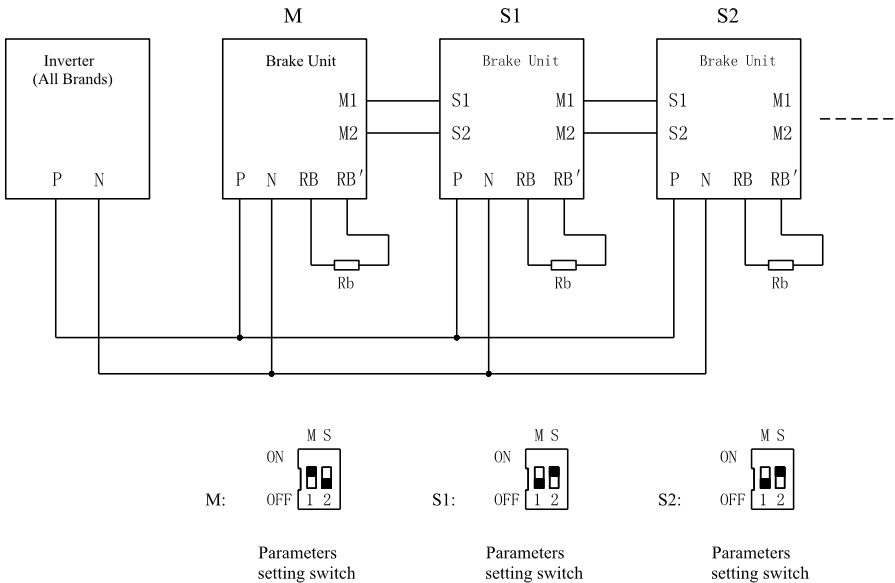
M S1 S2

Inverter (All Brands)

P N

Brake Unit

M1
M2

P N RB RB′

Rb

Brake Unit

S1 M1
S2 M2

P N RB RB′

Rb

Brake Unit

S1 M1
S2 M2

P N RB RB′

Rb

M S
ON
M: OFF 1 2

Parameters setting switch

M S
ON
S1: OFF 1 2

Parameters setting switch

M S
ON
S2: OFF 1 2

Parameters setting switch